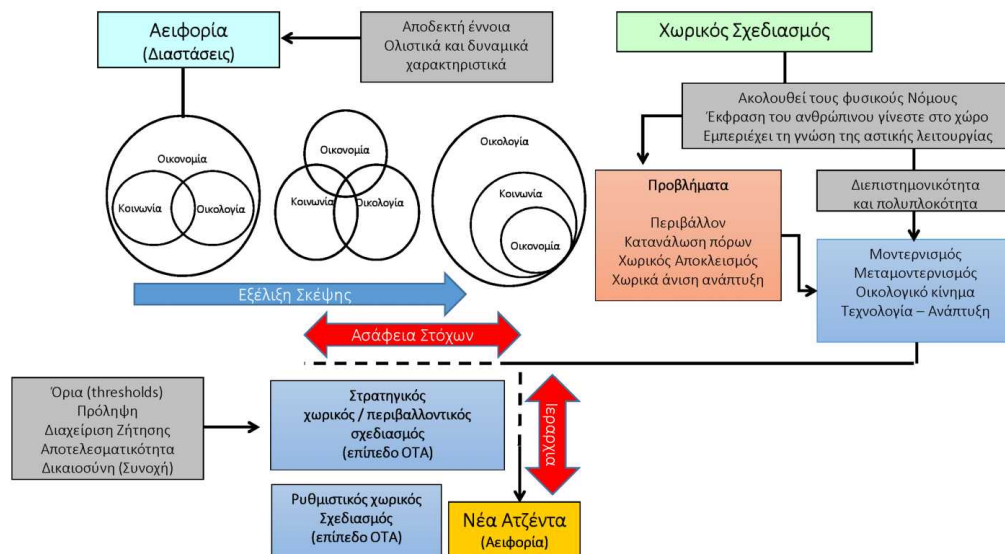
Αειφορία
(Διαστάσεις)

Αποδεκτή έννοια
Ολιστικά και δυναμικά χαρακτηριστικά

Χωρικός Σχεδιασμός

Ακολουθεί τους φυσικούς Νόμους
Έκφραση του ανθρώπινου γίνεστε στο χώρο
Εμπεριέχει τη γνώση της αστικής λειτουργίας

Οικονομία
Κοινωνία
Οικολογία

Οικονομία
Κοινωνία
Οικολογία

Οικολογία
Κοινωνία
Οικονομία

Προβλήματα

Περιβάλλον
Κατανάλωση πόρων
Χωρικός Αποκλεισμός
Χωρικά άνιση ανάπτυξη

Διεπιστημονικότητα και πολυπλοκότητα

Μοντερνισμός
Μεταμοντερνισμός
Οικολογικό κίνημα
Τεχνολογία – Ανάπτυξη

Εξέλιξη Σκέψης

Ασάφεια Στόχων

Όρια (thresholds)
Πρόληψη
Διαχείριση Ζήτησης
Αποτελεσματικότητα
Δικαιοσύνη (Συνοχή)

Στρατηγικός χωρικός / περιβαλλοντικός σχεδιασμός
(επίπεδο ΟΤΑ)

Ιεραρχία

Ρυθμιστικός χωρικός Σχεδιασμός
(επίπεδο ΟΤΑ)

Νέα Ατζέντα
(Αειφορία)